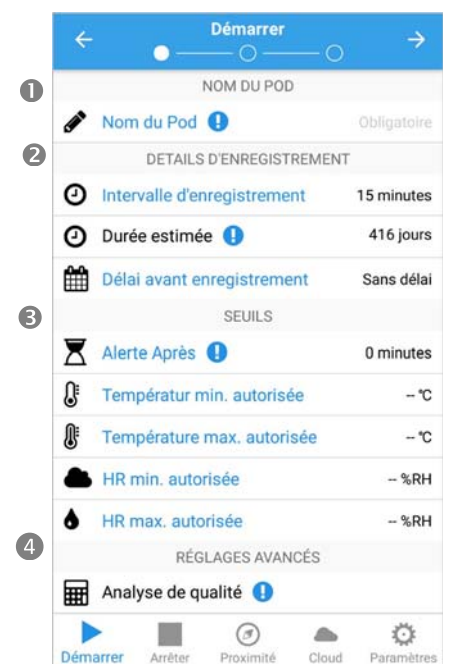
Démarrer

1 NOM DU POD

Nom du Pod ! Obligatoire

2 DETAILS D'ENREGISTREMENT

Intervalle d'enregistrement 15 minutes

Durée estimée ! 416 jours

Délai avant enregistrement Sans délai

3 SEUILS

Alerte Après ! 0 minutes

Températur min. autorisée -- °C

Température max. autorisée -- °C

HR min. autorisée -- %RH

HR max. autorisée -- %RH

4 RÉGLAGES AVANCÉS

Analyse de qualité !

Démarrer Arrêter Proximité Cloud Paramètres